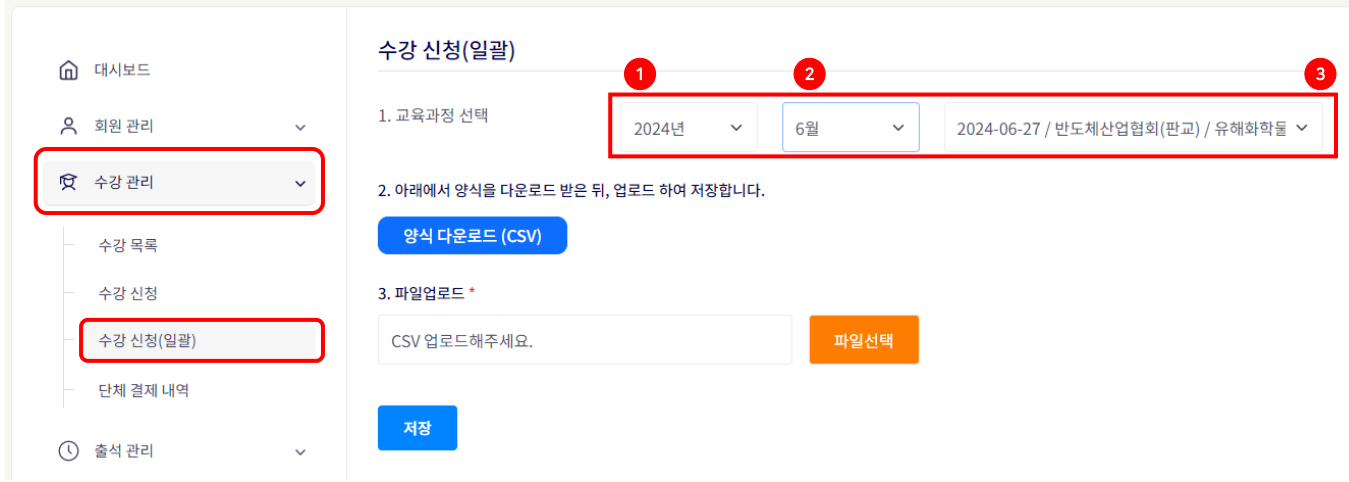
대시보드

회원 관리

수강 관리

수강 목록

수강 신청

수강 신청(일괄)

단체 결제 내역

출석 관리

수강 신청(일괄)

1 2 3

1. 교육과정 선택

2024년

6월

2024-06-27 / 반도체산업협회(판교) / 유해화학물

2. 아래에서 양식을 다운로드 받은 뒤, 업로드 하여 저장합니다.

양식 다운로드 (CSV)

3. 파일업로드 *

CSV 업로드해주세요.

파일선택

저장